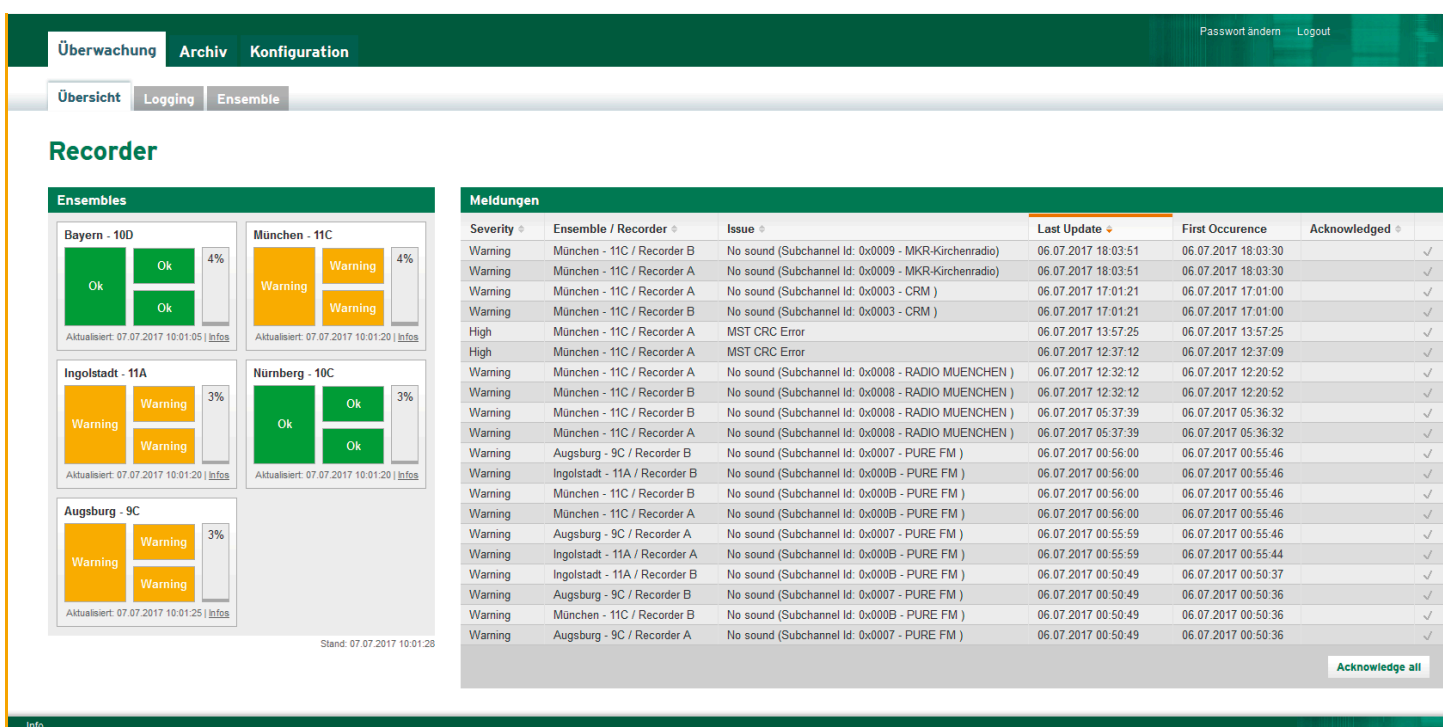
Passwort ändern Logout

Überwachung Archiv Konfiguration

Übersicht Logging Ensemble

Recorder

Ensembles

Bayern - 10D
Ok
Ok
Ok
4%
Aktualisiert: 07.07.2017 10:01:05 | Infos

München - 11C
Warning
Warning
Warning
4%
Aktualisiert: 07.07.2017 10:01:20 | Infos

Ingolstadt - 11A
Warning
Warning
Warning
3%
Aktualisiert: 07.07.2017 10:01:20 | Infos

Nürnberg - 10C
Ok
Ok
Ok
3%
Aktualisiert: 07.07.2017 10:01:20 | Infos

Augsburg - 9C
Warning
Warning
Warning
3%
Aktualisiert: 07.07.2017 10:01:25 | Infos

Stand: 07.07.2017 10:01:28

Meldungen

| Severity | Ensemble / Recorder | Issue | Last Update | First Occurence | Acknowledged | |
|---|---|---|---|---|---|---|
| Warning | München - 11C / Recorder B | No sound (Subchannel Id: 0x0009 - MKR-Kirchenradio) | 06.07.2017 18:03:51 | 06.07.2017 18:03:30 | | ✓ |
| Warning | München - 11C / Recorder A | No sound (Subchannel Id: 0x0009 - MKR-Kirchenradio) | 06.07.2017 18:03:51 | 06.07.2017 18:03:30 | | ✓ |
| Warning | München - 11C / Recorder A | No sound (Subchannel Id: 0x0003 - CRM ) | 06.07.2017 17:01:21 | 06.07.2017 17:01:00 | | ✓ |
| Warning | München - 11C / Recorder B | No sound (Subchannel Id: 0x0003 - CRM ) | 06.07.2017 17:01:21 | 06.07.2017 17:01:00 | | ✓ |
| High | München - 11C / Recorder A | MST CRC Error | 06.07.2017 13:57:25 | 06.07.2017 13:57:25 | | ✓ |
| High | München - 11C / Recorder A | MST CRC Error | 06.07.2017 12:37:12 | 06.07.2017 12:37:09 | | ✓ |
| Warning | München - 11C / Recorder A | No sound (Subchannel Id: 0x0008 - RADIO MUENCHEN ) | 06.07.2017 12:32:12 | 06.07.2017 12:20:52 | | ✓ |
| Warning | München - 11C / Recorder B | No sound (Subchannel Id: 0x0008 - RADIO MUENCHEN ) | 06.07.2017 12:32:12 | 06.07.2017 12:20:52 | | ✓ |
| Warning | München - 11C / Recorder B | No sound (Subchannel Id: 0x0008 - RADIO MUENCHEN ) | 06.07.2017 05:37:39 | 06.07.2017 05:36:32 | | ✓ |
| Warning | München - 11C / Recorder A | No sound (Subchannel Id: 0x0008 - RADIO MUENCHEN ) | 06.07.2017 05:37:39 | 06.07.2017 05:36:32 | | ✓ |
| Warning | Augsburg - 9C / Recorder B | No sound (Subchannel Id: 0x0007 - PURE FM ) | 06.07.2017 00:56:00 | 06.07.2017 00:55:46 | | ✓ |
| Warning | Ingolstadt - 11A / Recorder B | No sound (Subchannel Id: 0x000B - PURE FM ) | 06.07.2017 00:56:00 | 06.07.2017 00:55:46 | | ✓ |
| Warning | München - 11C / Recorder B | No sound (Subchannel Id: 0x000B - PURE FM ) | 06.07.2017 00:56:00 | 06.07.2017 00:55:46 | | ✓ |
| Warning | München - 11C / Recorder A | No sound (Subchannel Id: 0x000B - PURE FM ) | 06.07.2017 00:56:00 | 06.07.2017 00:55:46 | | ✓ |
| Warning | Augsburg - 9C / Recorder A | No sound (Subchannel Id: 0x0007 - PURE FM ) | 06.07.2017 00:55:59 | 06.07.2017 00:55:46 | | ✓ |
| Warning | Ingolstadt - 11A / Recorder A | No sound (Subchannel Id: 0x000B - PURE FM ) | 06.07.2017 00:55:59 | 06.07.2017 00:55:44 | | ✓ |
| Warning | Ingolstadt - 11A / Recorder B | No sound (Subchannel Id: 0x000B - PURE FM ) | 06.07.2017 00:50:49 | 06.07.2017 00:50:37 | | ✓ |
| Warning | Augsburg - 9C / Recorder B | No sound (Subchannel Id: 0x0007 - PURE FM ) | 06.07.2017 00:50:49 | 06.07.2017 00:50:36 | | ✓ |
| Warning | München - 11C / Recorder B | No sound (Subchannel Id: 0x000B - PURE FM ) | 06.07.2017 00:50:49 | 06.07.2017 00:50:36 | | ✓ |
| Warning | Augsburg - 9C / Recorder A | No sound (Subchannel Id: 0x0007 - PURE FM ) | 06.07.2017 00:50:49 | 06.07.2017 00:50:36 | | ✓ |

Acknowledge all

Info